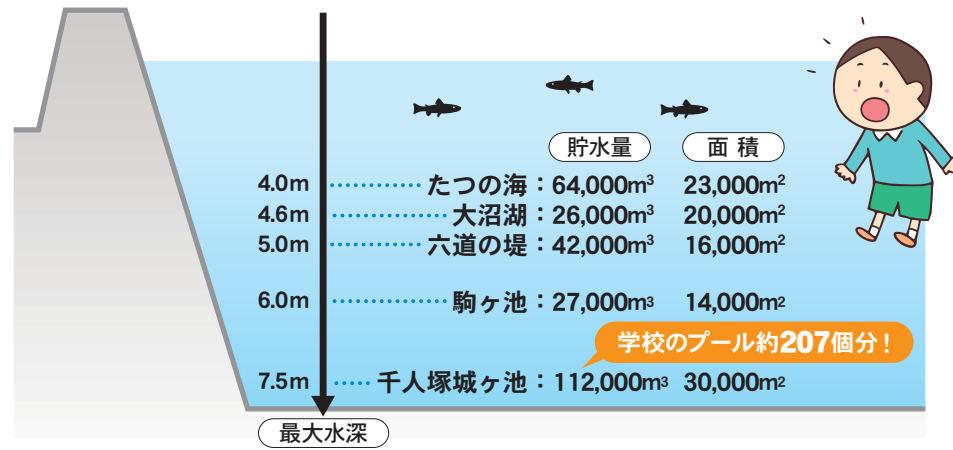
貯水量　面 積

4.0m たつの海：64,000$m^3$ 23,000$m^2$
4.6m 大沼湖：26,000$m^3$ 20,000$m^2$
5.0m 六道の堤：42,000$m^3$ 16,000$m^2$
6.0m 駒ヶ池：27,000$m^3$ 14,000$m^2$

学校のプール約207個分！

7.5m 千人塚城ヶ池：112,000$m^3$ 30,000$m^2$

最大水深